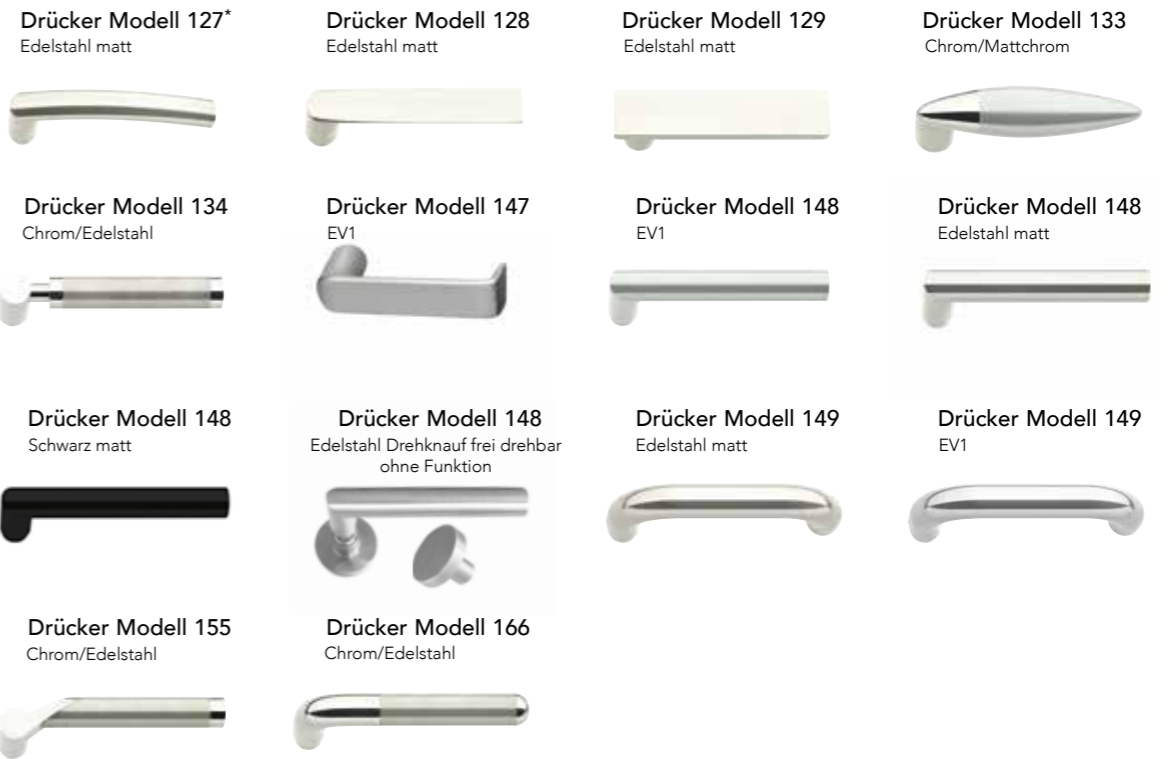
Drücker Modell 127*
Edelstahl matt

Drücker Modell 128
Edelstahl matt

Drücker Modell 129
Edelstahl matt

Drücker Modell 133
Chrom/Mattchrom

Drücker Modell 134
Chrom/Edelstahl

Drücker Modell 147
EV1

Drücker Modell 148
EV1

Drücker Modell 148
Edelstahl matt

Drücker Modell 148
Schwarz matt

Drücker Modell 148
Edelstahl Drehknauf frei drehbar ohne Funktion

Drücker Modell 149
Edelstahl matt

Drücker Modell 149
EV1

Drücker Modell 155
Chrom/Edelstahl

Drücker Modell 166
Chrom/Edelstahl